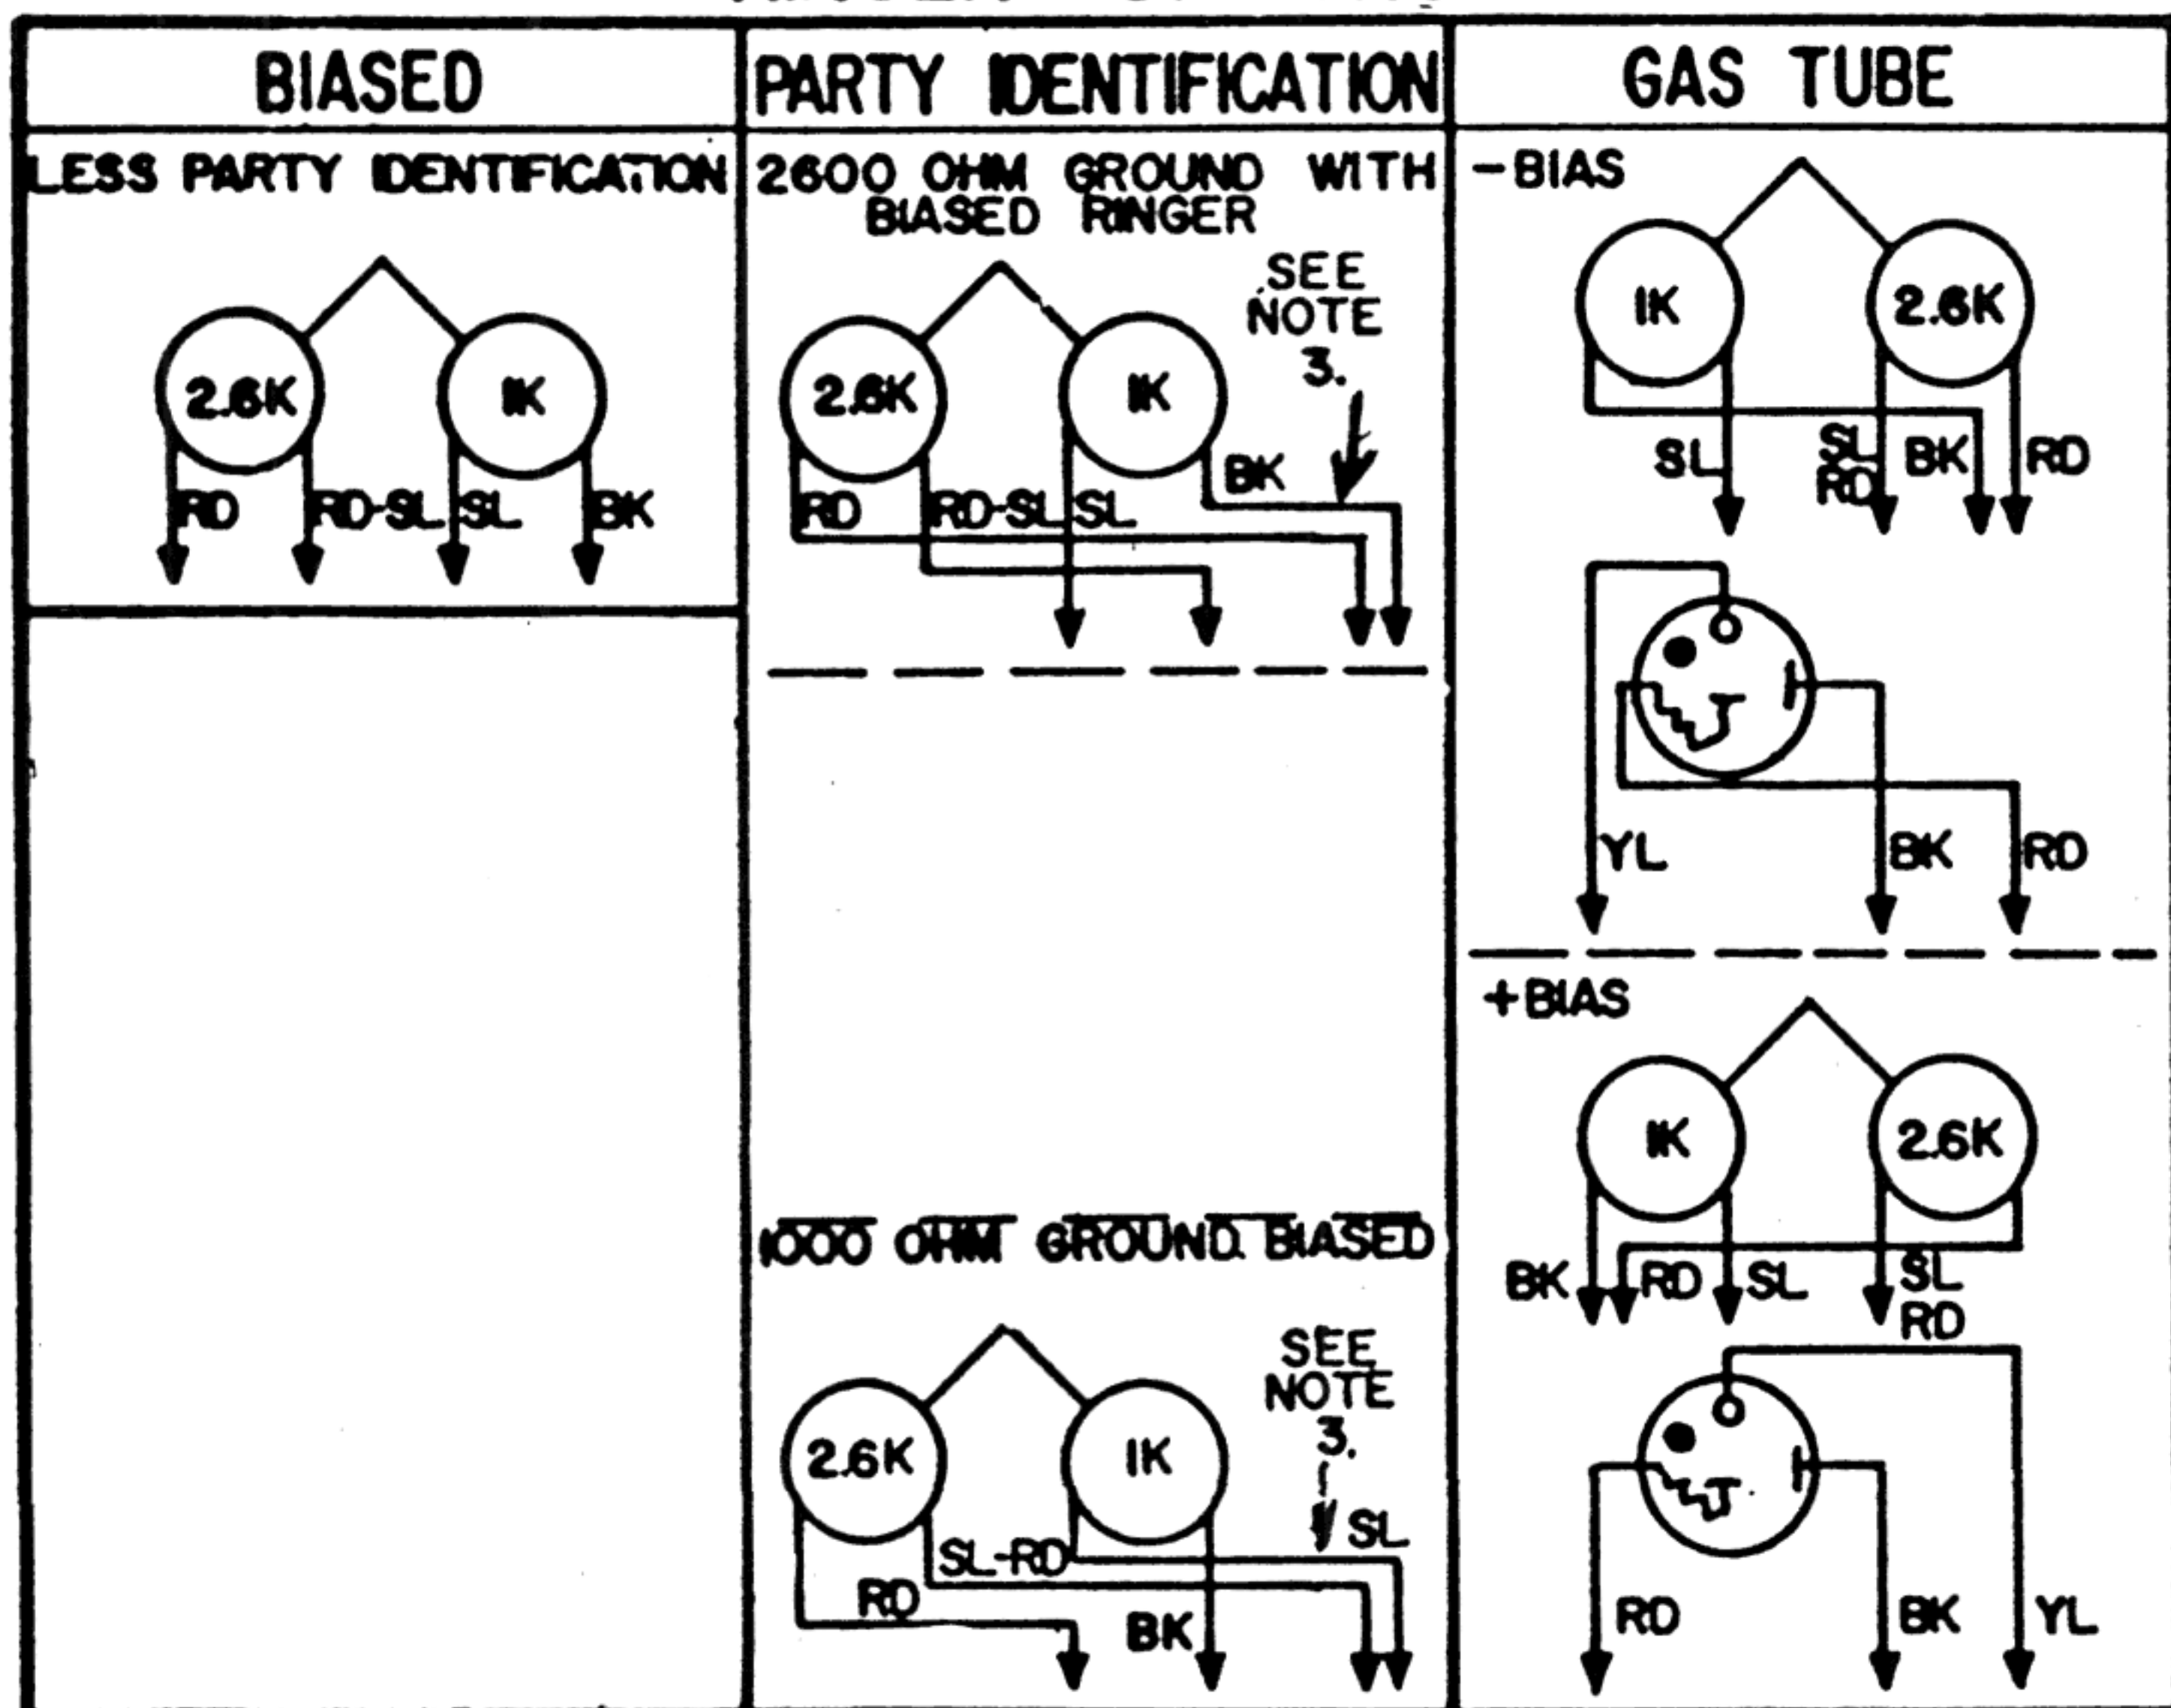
BIASED

PARTY IDENTIFICATION

GAS TUBE

LESS PARTY IDENTIFICATION

2.6K IK

RD RD-SL SL BK

2600 OHM GROUND WITH BIASED RINGER

SEE NOTE 3.

2.6K IK

BK

RD RD-SL SL

1000 OHM GROUND BIASED

SEE NOTE 3.

2.6K IK

SL

SL-RD

RD

BK

-BIAS

IK 2.6K

SL SL RD BK RD

YL BK RD

+BIAS

IK 2.6K

BK RD SL SL RD

RD BK YL